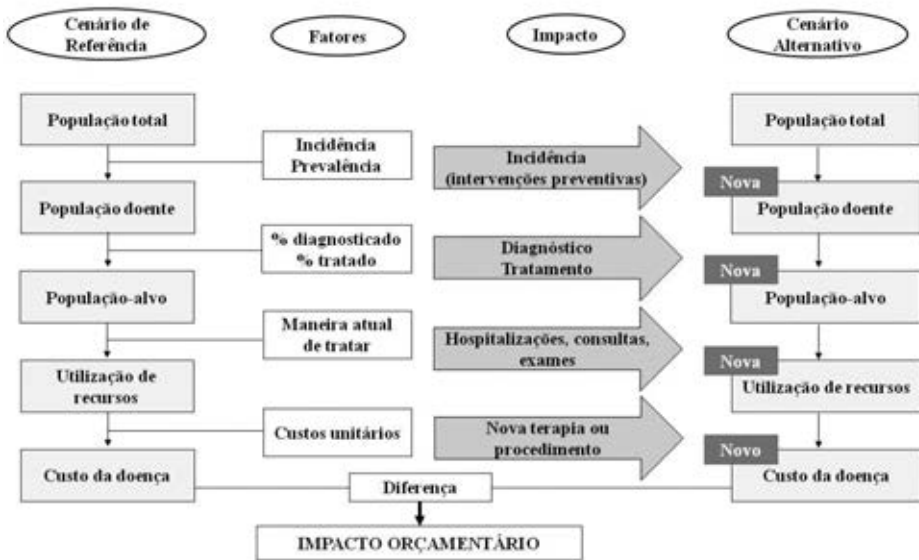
Cenário de Referência

Fatores

Impacto

Cenário Alternativo

População total

Incidência Prevalência

Incidência (intervenções preventivas)

População total

Nova

População doente

População doente

% diagnosticado % tratado

Diagnóstico Tratamento

Nova

População-alvo

População-alvo

Maneira atual de tratar

Hospitalizações, consultas, exames

Nova

Utilização de recursos

Utilização de recursos

Custos unitários

Nova terapia ou procedimento

Novo

Custo da doença

Custo da doença

Diferença

IMPACTO ORÇAMENTÁRIO